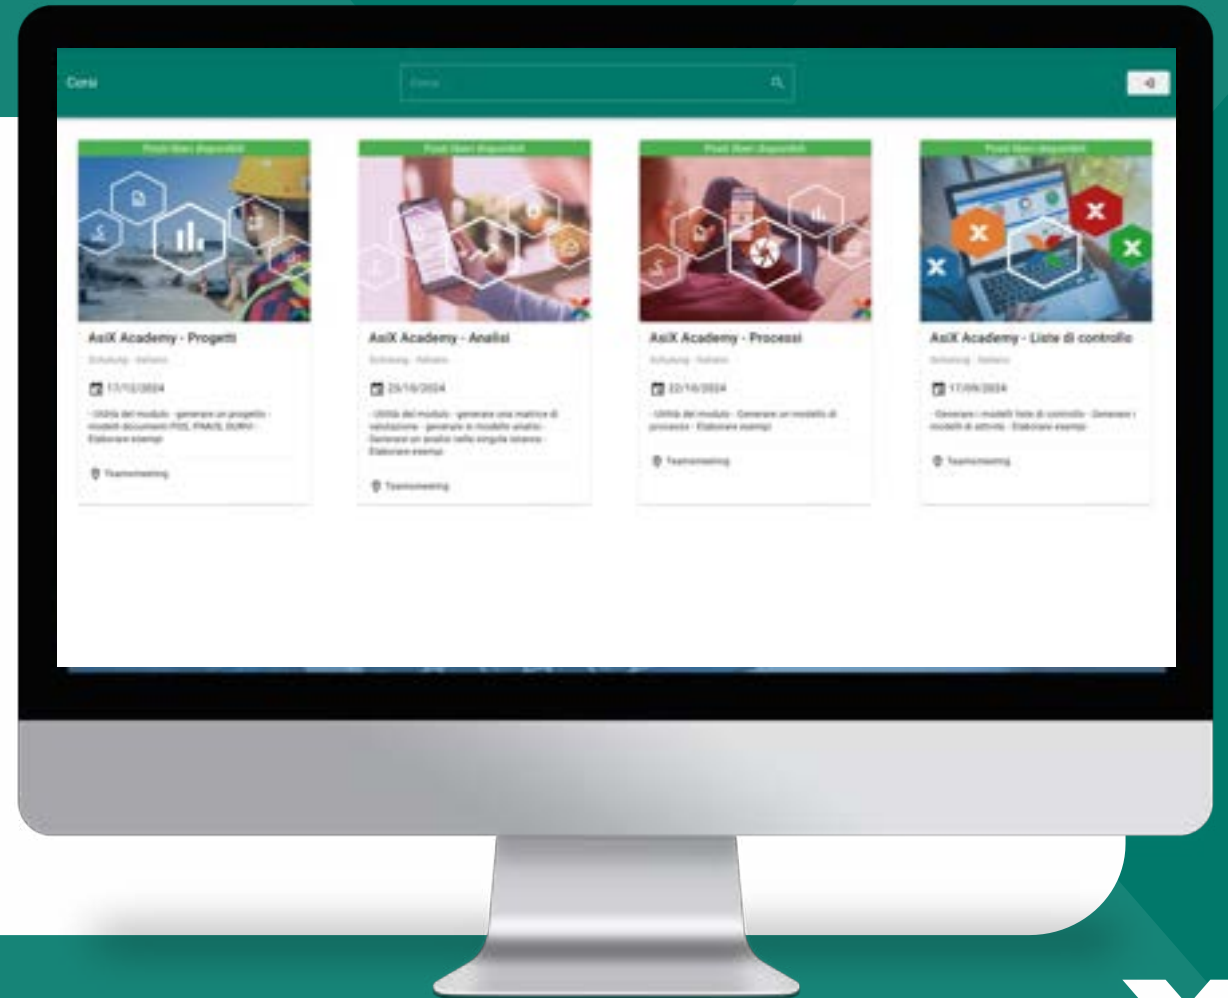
Corsi

Cerca

Posti liberi disponibili

AsiX Academy - Progetti

Schulung - Italiano

17/12/2024

- Utilità del modulo - generare un progetto - modelli documenti POS, PIMUS, DURVI - Elaborare esempi

Teamsmeeting

Posti liberi disponibili

AsiX Academy - Analisi

Schulung - Italiano

29/10/2024

- Utilità del modulo - generare una matrice di valutazione - generare le modelle analisi - Generare un analisi nelle singole istanze - Elaborare esempi

Teamsmeeting

Posti liberi disponibili

AsiX Academy - Processi

Schulung - Italiano

22/10/2024

- Utilità del modulo - Generare un modello di processo - Elaborare esempi

Teamsmeeting

Posti liberi disponibili

AsiX Academy - Liste di controllo

Schulung - Italiano

17/09/2024

- Generare i modelli liste di controllo - Generare i modelli di attività - Elaborare esempi

Teamsmeeting